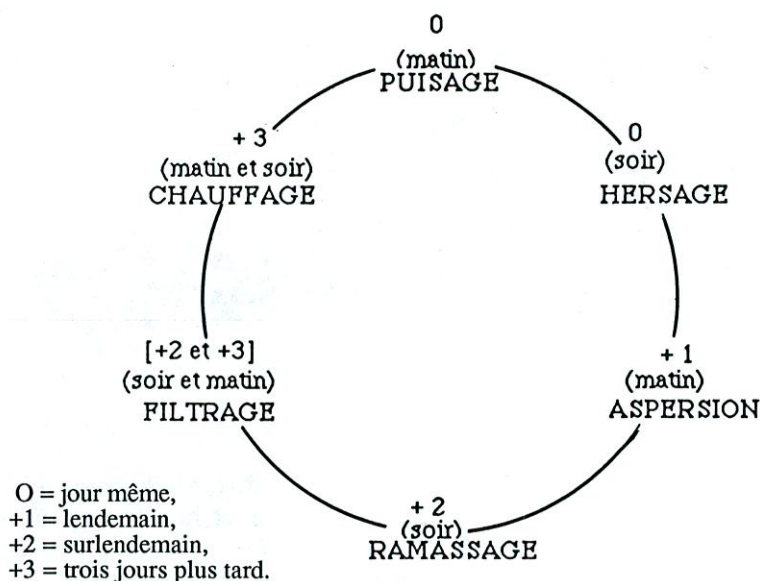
0
(matin)
PUISAGE

0
(soir)
HERSAGE

+ 1
(matin)
ASPERSION

+ 2
(soir)
RAMASSAGE

[+2 et +3]
(soir et matin)
FILTRAGE

+ 3
(matin et soir)
CHAUFFAGE

O = jour même,
+1 = lendemain,
+2 = surlendemain,
+3 = trois jours plus tard.